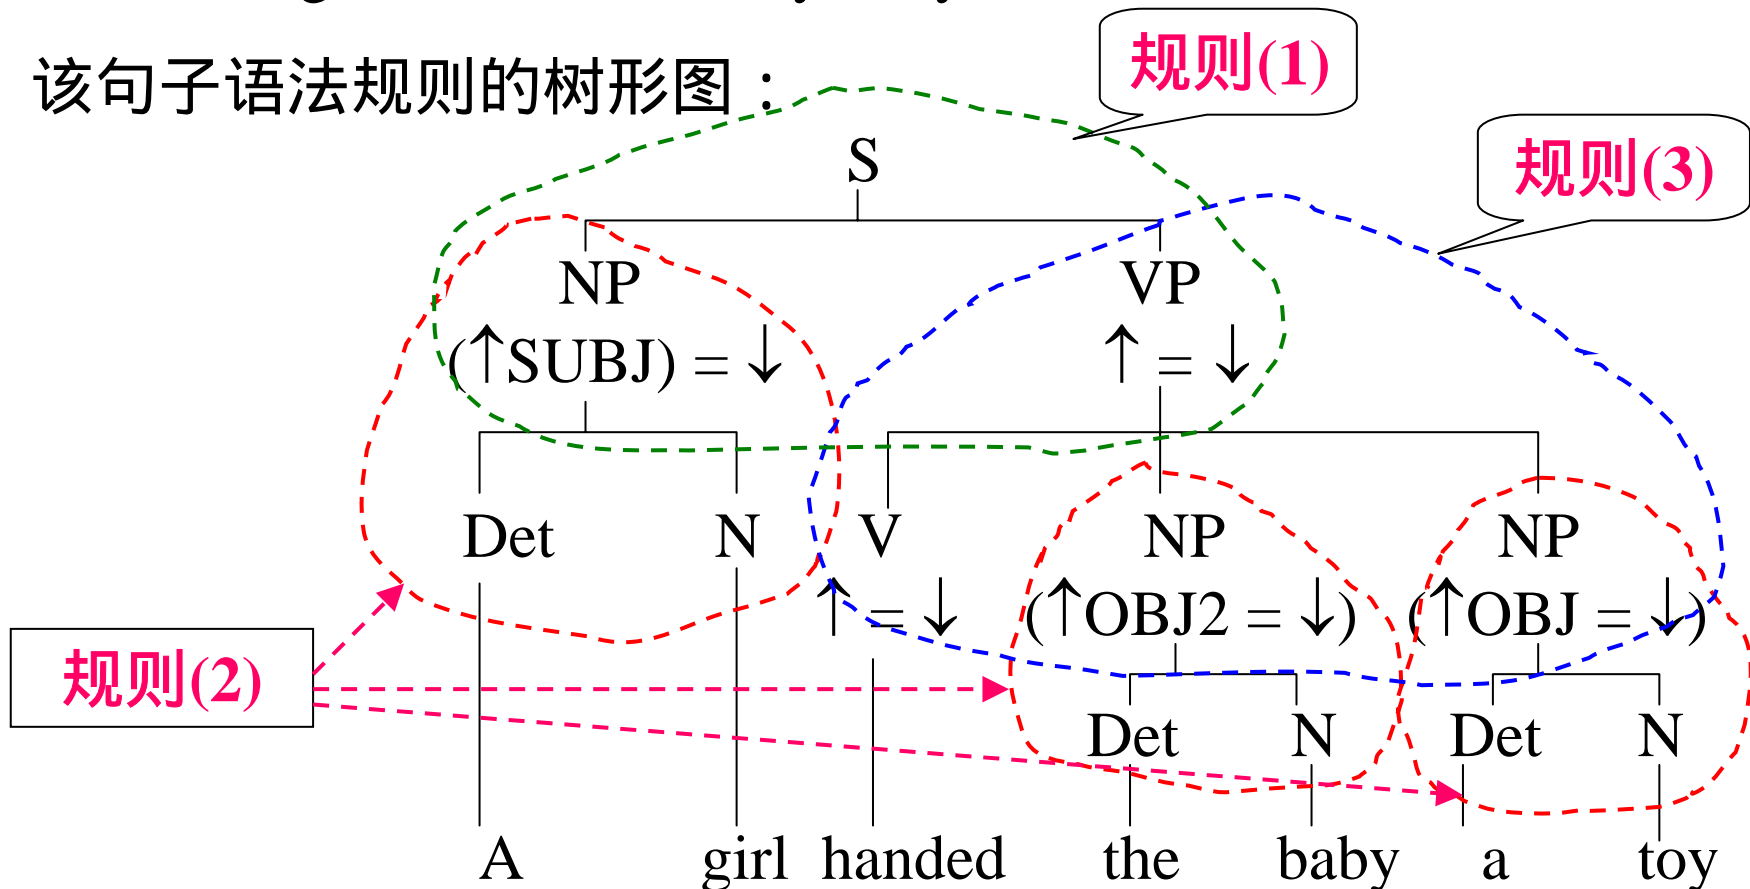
该句子语法规则的树形图：

规则(1)

规则(3)

S

NP
$(\uparrow SUBJ) = \downarrow$

VP
$\uparrow = \downarrow$

Det N V
$\uparrow = \downarrow$

NP
$(\uparrow OBJ2 = \downarrow)$

NP
$(\uparrow OBJ = \downarrow)$

规则(2)

Det N Det N

A girl handed the baby a toy